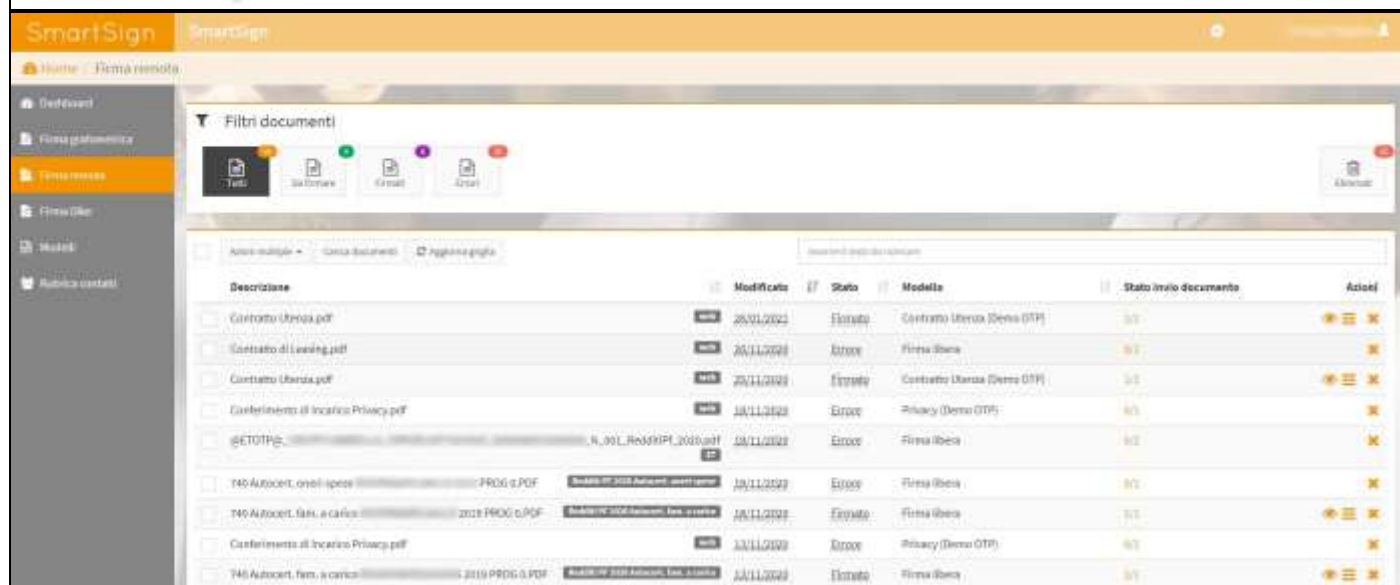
SmartSign SmartSign

Home / Firma remota

Dashboard
Firma grafometrica
Firma remota
Firma Olo
Modelli
Rubrica contatti

Filtri documenti

Tutti | Da firmare | Firmati | Errori | Eliminati

Azioni multiple | Carica documenti | Aggiorna griglia

| Descrizione | Modificato | Stato | Modello | Stato invio documento | Azioni |
|---|---|---|---|---|---|
| Contratto Utenza.pdf | 26/01/2021 | Firmato | Contratto Utenza (Demo OTP) | 1/1 | |
| Contratto di Leasing.pdf | 20/11/2020 | Errore | Firma libera | 0/1 | |
| Contratto Utenza.pdf | 20/11/2020 | Firmato | Contratto Utenza (Demo OTP) | 1/1 | |
| Conferimento di Incarico Privacy.pdf | 18/11/2020 | Errore | Privacy (Demo OTP) | 0/1 | |
| @ETOTP@_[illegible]_N_001_RedditiPF_2020.pdf | 18/11/2020 | Errore | Firma libera | 0/1 | |
| 740 Autocert. oneri spese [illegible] PROG 0.PDF | 18/11/2020 | Errore | Firma libera | 0/1 | |
| 740 Autocert. fam. a carico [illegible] 2019 PROG 0.PDF | 18/11/2020 | Firmato | Firma libera | 1/1 | |
| Conferimento di Incarico Privacy.pdf | 13/11/2020 | Errore | Privacy (Demo OTP) | 0/1 | |
| 740 Autocert. fam. a carico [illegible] 2019 PROG 0.PDF | 12/11/2020 | Firmato | Firma libera | 1/1 | |